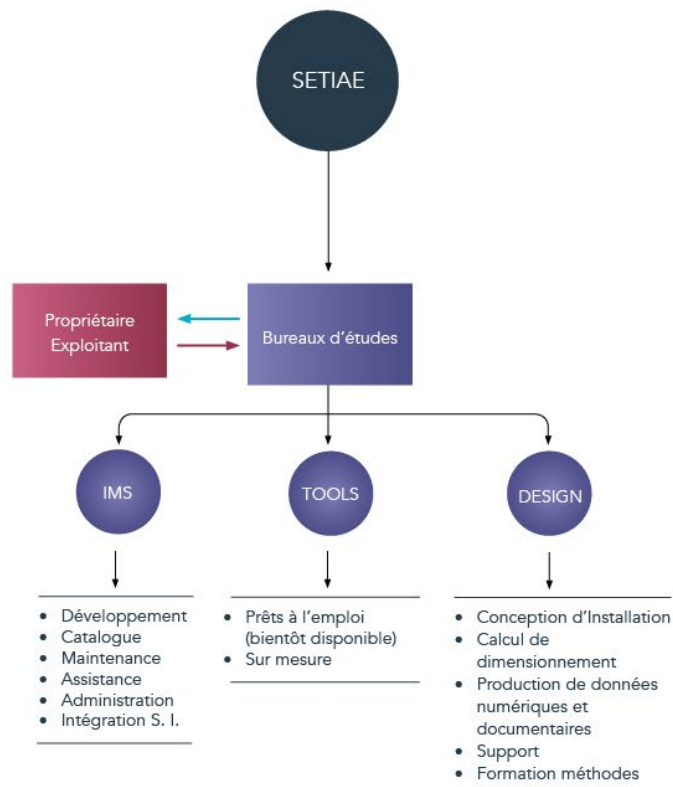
SETIAE

Propriétaire Exploitant

Bureaux d'études

IMS

TOOLS

DESIGN

- Développement
- Catalogue
- Maintenance
- Assistance
- Administration
- Intégration S. I.

- Prêts à l'emploi (bientôt disponible)
- Sur mesure

- Conception d'Installation
- Calcul de dimensionnement
- Production de données numériques et documentaires
- Support
- Formation méthodes